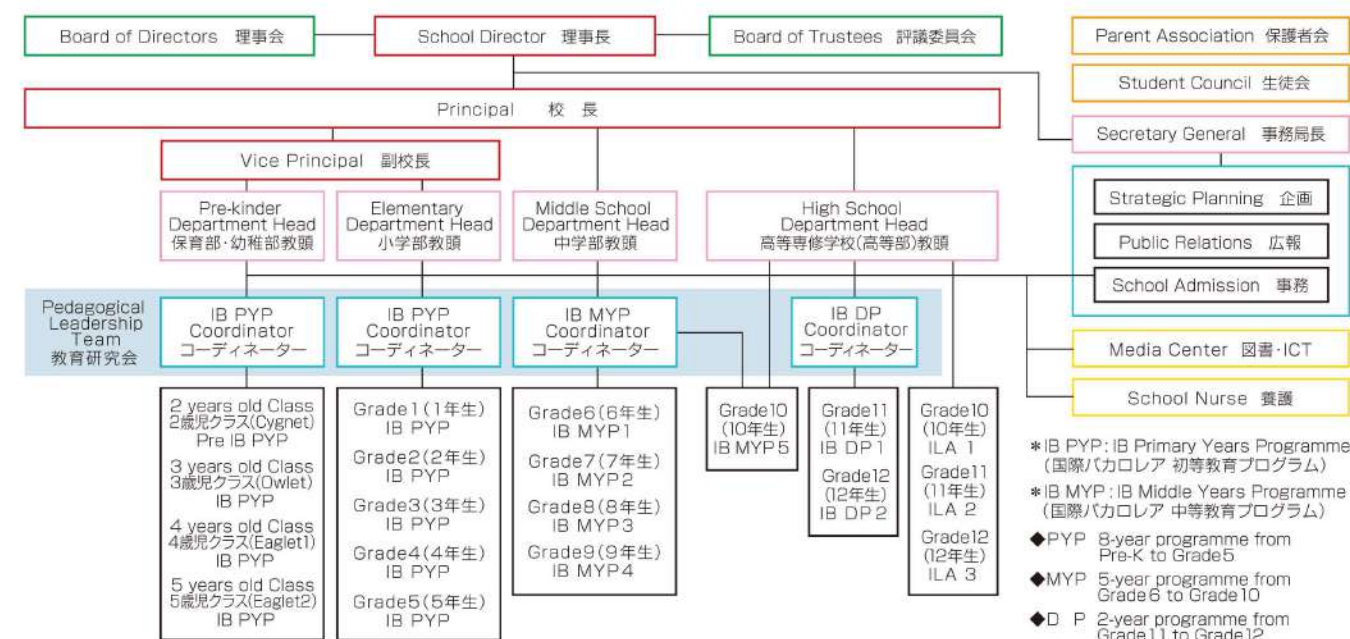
Board of Directors 理事会

School Director 理事長

Board of Trustees 評議委員会

Parent Association 保護者会

Student Council 生徒会

Principal 校長

Secretary General 事務局長

Vice Principal 副校長

Strategic Planning 企画

Public Relations 広報

School Admission 事務

Pre-kinder Department Head 保育部・幼稚部教頭

Elementary Department Head 小学部教頭

Middle School Department Head 中学部教頭

High School Department Head 高等専修学校(高等部)教頭

Pedagogical Leadership Team 教育研究会

IB PYP Coordinator コーディネーター

IB PYP Coordinator コーディネーター

IB MYP Coordinator コーディネーター

IB DP Coordinator コーディネーター

Media Center 図書・ICT

School Nurse 養護

2 years old Class 2歳児クラス(Cygnet) Pre IB PYP

3 years old Class 3歳児クラス(Owlet) IB PYP

4 years old Class 4歳児クラス(Eaglet1) IB PYP

5 years old Class 5歳児クラス(Eaglet2) IB PYP

Grade1(1年生) IB PYP

Grade2(2年生) IB PYP

Grade3(3年生) IB PYP

Grade4(4年生) IB PYP

Grade5(5年生) IB PYP

Grade6(6年生) IB MYP1

Grade7(7年生) IB MYP2

Grade8(8年生) IB MYP3

Grade9(9年生) IB MYP4

Grade10 (10年生) IB MYP5

Grade11 (11年生) IB DP1

Grade12 (12年生) IB DP2

Grade10 (10年生) ILA 1

Grade11 (11年生) ILA 2

Grade12 (12年生) ILA 3

*IB PYP: IB Primary Years Programme (国際バカロレア 初等教育プログラム)

*IB MYP: IB Middle Years Programme (国際バカロレア 中等教育プログラム)

◆PYP 8-year programme from Pre-K to Grade5

◆MYP 5-year programme from Grade6 to Grade10

◆D P 2-year programme from Grade11 to Grade12